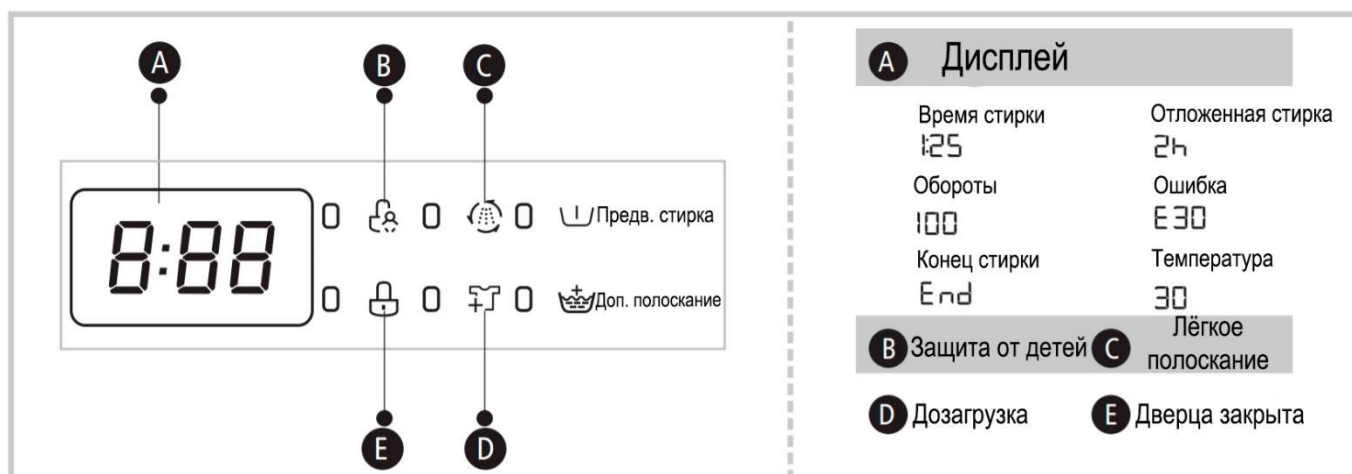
A B C

8:88

Предв. стирка

Доп. полоскание

E D

A Дисплей

Время стирки
1:25

Отложенная стирка
2h

Обороты
100

Ошибка
E30

Конец стирки
End

Температура
30

B Защита от детей C Лёгкое полоскание

D Дозагрузка E Дверца закрыта